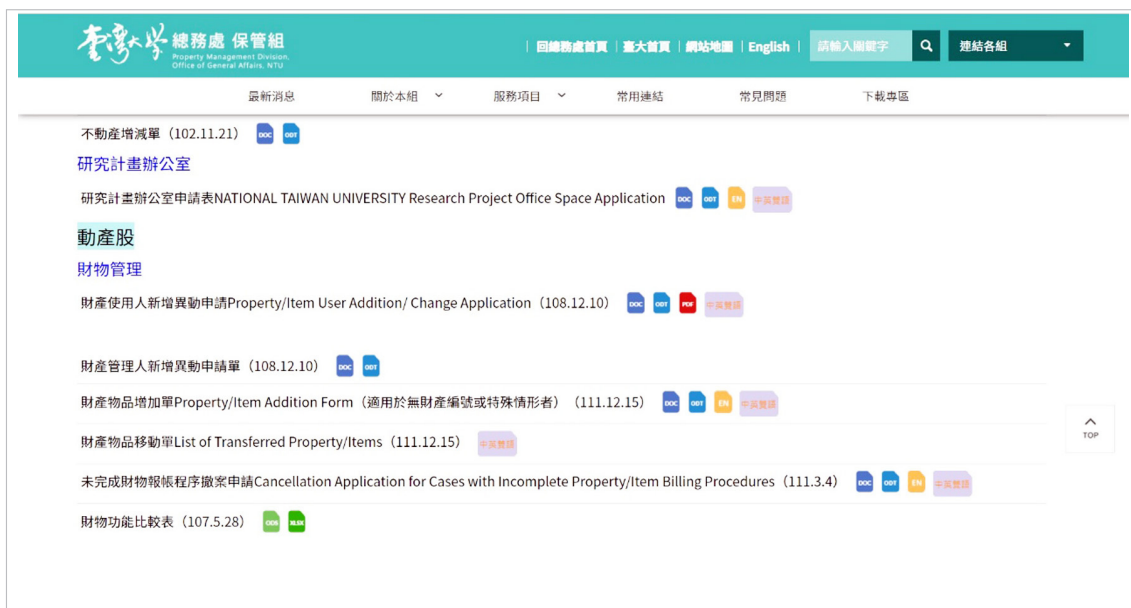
臺灣大學 總務處 保管組
Property Management Division, Office of General Affairs, NTU

回總務處首頁 | 臺大首頁 | 網站地圖 | English | 請輸入關鍵字 | 連結各組

最新消息 | 關於本組 | 服務項目 | 常用連結 | 常見問題 | 下載專區

不動產增減單（102.11.21） DOC ODT

研究計畫辦公室

研究計畫辦公室申請表NATIONAL TAIWAN UNIVERSITY Research Project Office Space Application DOC ODT EN 中英雙語

動產股

財物管理

財產使用人新增異動申請Property/Item User Addition/ Change Application（108.12.10） DOC ODT PDF 中英雙語

財產管理人新增異動申請單（108.12.10） DOC ODT

財產物品增加單Property/Item Addition Form（適用於無財產編號或特殊情形者）（111.12.15） DOC ODT EN 中英雙語

財產物品移動單List of Transferred Property/Items（111.12.15） 中英雙語

未完成財物報帳程序撤案申請Cancellation Application for Cases with Incomplete Property/Item Billing Procedures（111.3.4） DOC ODT EN 中英雙語

財物功能比較表（107.5.28） ODS XLSX

TOP